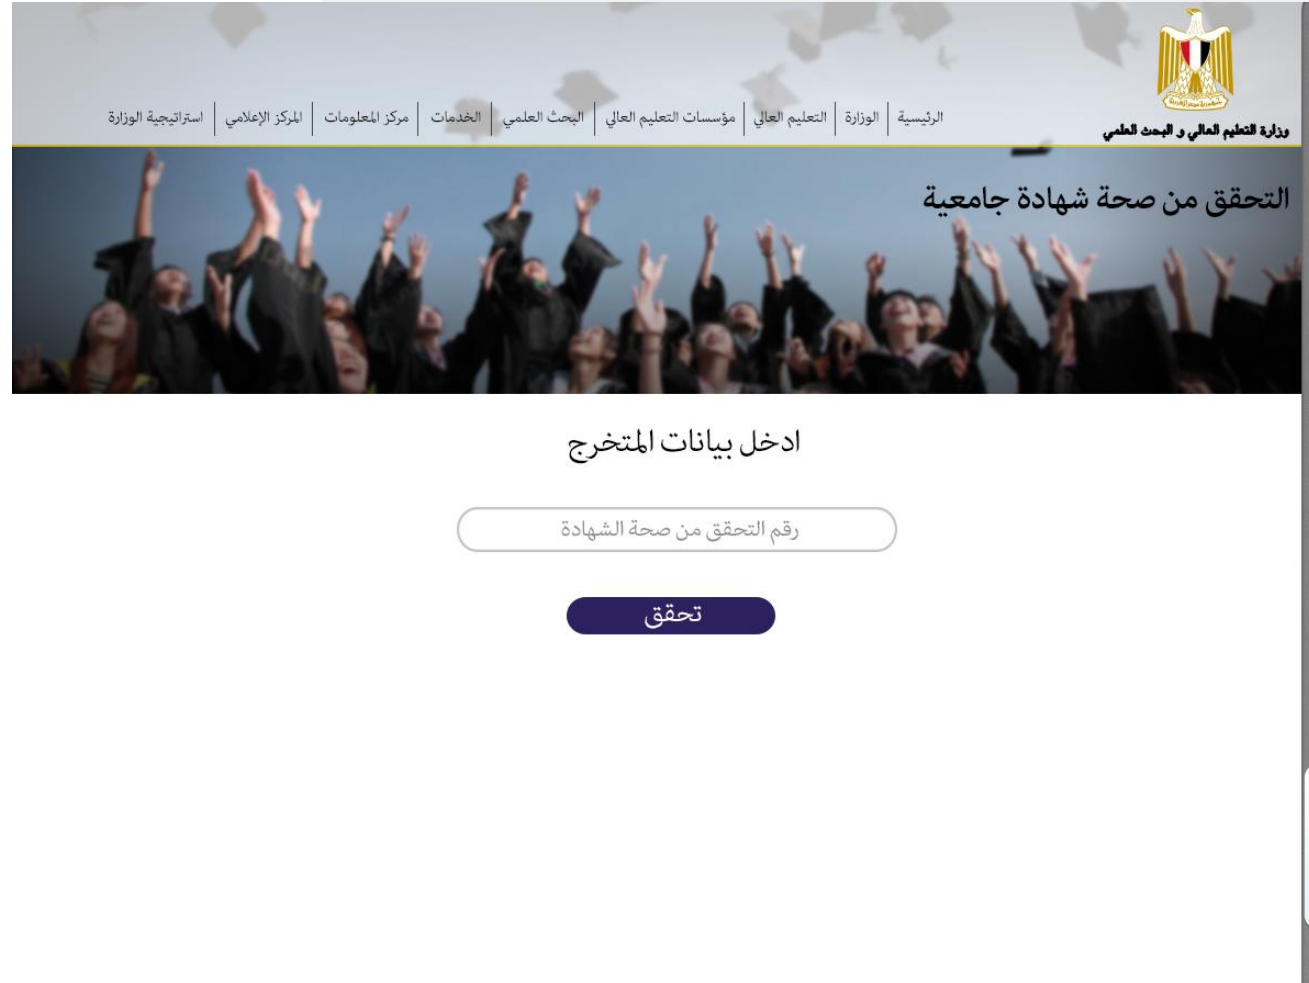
وزارة التعليم العالي و البحث العلمي

الرئيسية | الوزارة | التعليم العالي | مؤسسات التعليم العالي | البحث العلمي | الخدمات | مركز المعلومات | المركز الإعلامي | استراتيجية الوزارة

التحقق من صحة شهادة جامعية

ادخل بيانات المتخرج

رقم التحقق من صحة الشهادة

تحقق